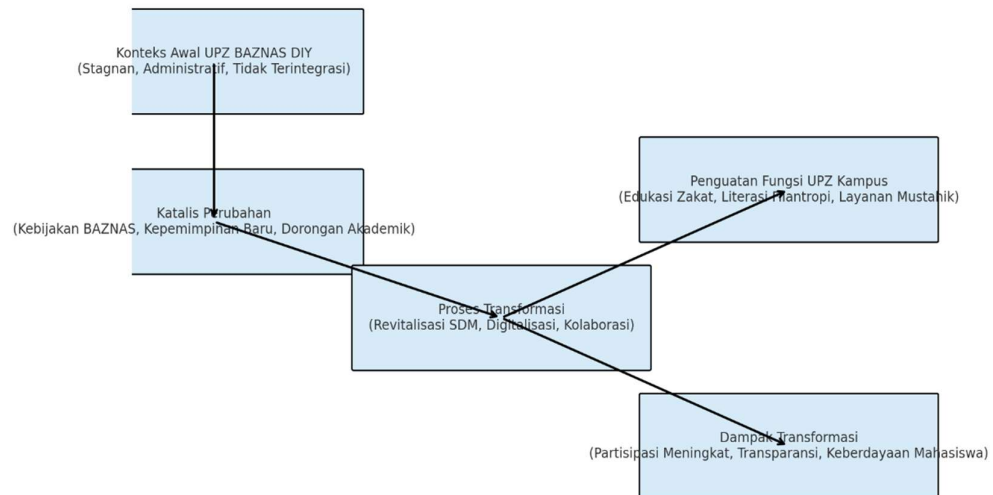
Konteks Awal UPZ BAZNAS DIY
(Stagnan, Administratif, Tidak Terintegrasi)

Katalis Perubahan
(Kebijakan BAZNAS, Kepemimpinan Baru, Dorongan Akademik)

Proses Transformasi
(Revitalisasi SDM, Digitalisasi, Kolaborasi)

Penguatan Fungsi UPZ Kampus
(Edukasi Zakat, Literasi Filantropi, Layanan Mustahik)

Dampak Transformasi
(Partisipasi Meningkat, Transparansi, Keberdayaan Mahasiswa)